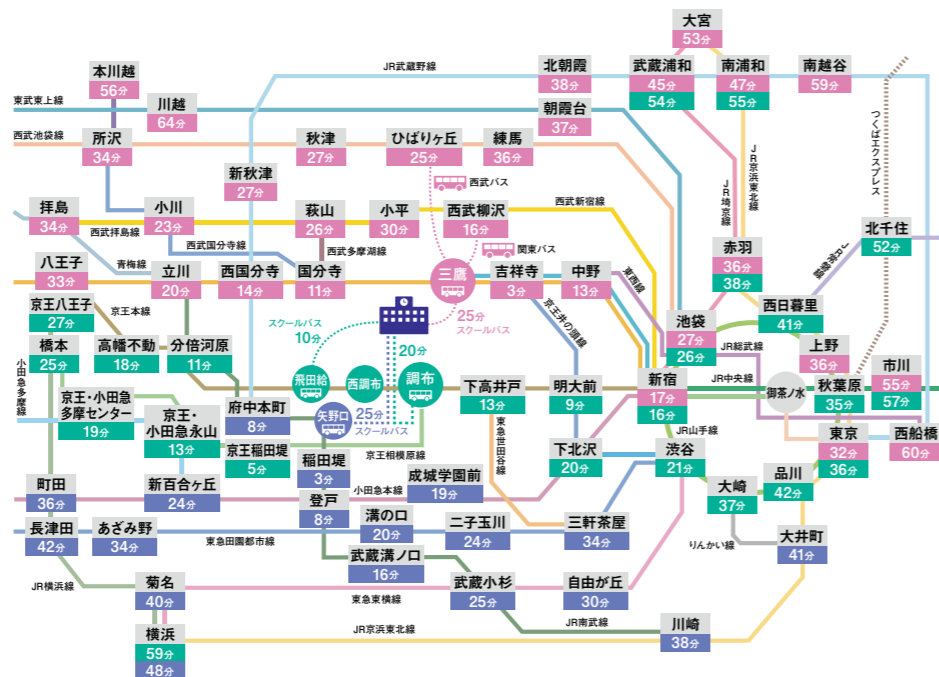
大宮
53分
JR武蔵野線
本川越
56分
北朝霞
38分
武蔵浦和
45分
54分
南浦和
47分
55分
南越谷
59分
東武東上線
川越
64分
朝霞台
37分
西武池袋線
所沢
34分
秋津
27分
ひばりヶ丘
25分
練馬
36分
JR京浜東北線
つくばエクスプレス
新秋津
27分
西武バス
JR埼京線
拝島
34分
小川
23分
萩山
26分
小平
30分
西武柳沢
16分
西武新宿線
北千住
52分
西武拝島線
西武国分寺線
西武多摩湖線
関東バス
赤羽
36分
38分
常磐線
八王子
33分
青梅線
立川
20分
西国分寺
14分
国分寺
11分
三鷹
吉祥寺
3分
中野
13分
東西線
京王八王子
27分
京王本線
スクールバス
10分
25分
スクールバス
京王井の頭線
西日暮里
41分
池袋
27分
26分
小田急多摩線
橋本
25分
高幡不動
18分
分倍河原
11分
20分
JR総武線
上野
36分
市川
55分
57分
飛田給
西調布
調布
下高井戸
13分
明大前
9分
新宿
17分
16分
JR中央線
御茶ノ水
秋葉原
35分
京王・小田急多摩センター
19分
府中本町
8分
矢野口
25分
スクールバス
京王・小田急永山
13分
京王稲田堤
5分
京王相模原線
東急世田谷線
下北沢
20分
JR山手線
東京
32分
36分
西船橋
60分
渋谷
21分
町田
36分
新百合ヶ丘
24分
稲田堤
3分
小田急本線
成城学園前
19分
大崎
37分
品川
42分
登戸
8分
長津田
42分
あざみ野
34分
溝の口
20分
二子玉川
24分
三軒茶屋
34分
東急田園都市線
大井町
41分
りんかい線
JR横浜線
菊名
40分
武蔵溝ノ口
16分
武蔵小杉
25分
自由が丘
30分
東急東横線
JR南武線
横浜
59分
48分
JR京浜東北線
川崎
38分